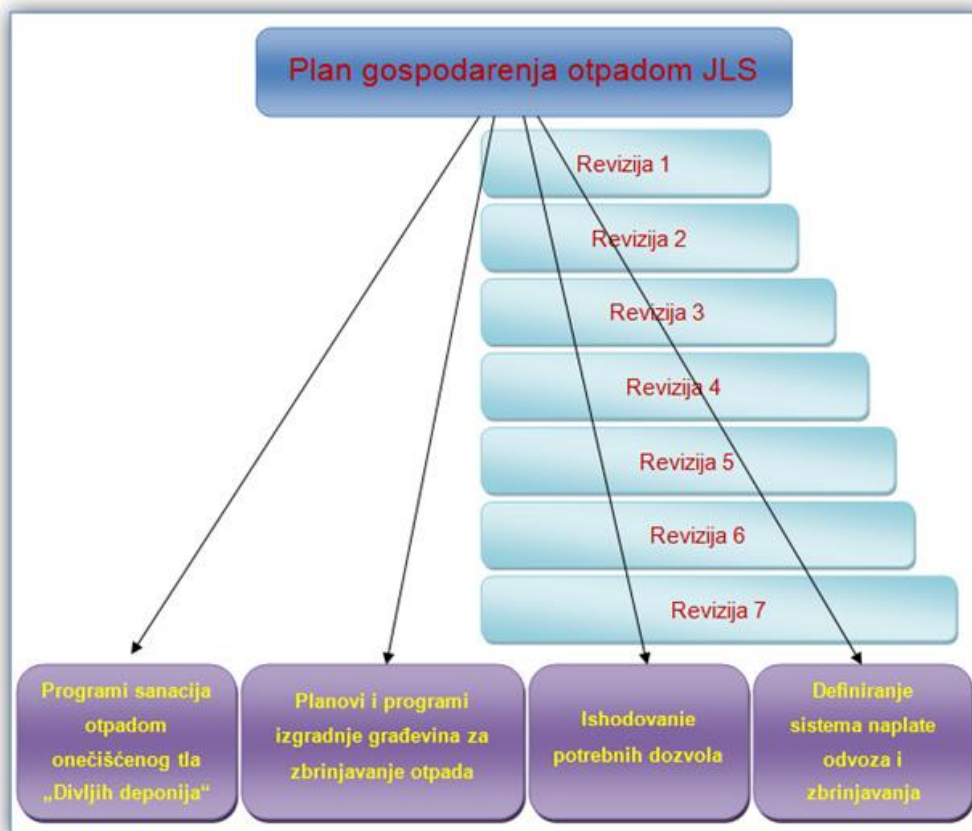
Plan gospodarenja otpadom JLS

Revizija 1

Revizija 2

Revizija 3

Revizija 4

Revizija 5

Revizija 6

Revizija 7

Programi sanacija otpadom onečišćenog tla „Divljih deponija“

Planovi i programi izgradnje građevina za zbrinjavanje otpada

Ishodovanie potrebnih dozvola

Definiranje sistema naplate odvoza i zbrinjavanja